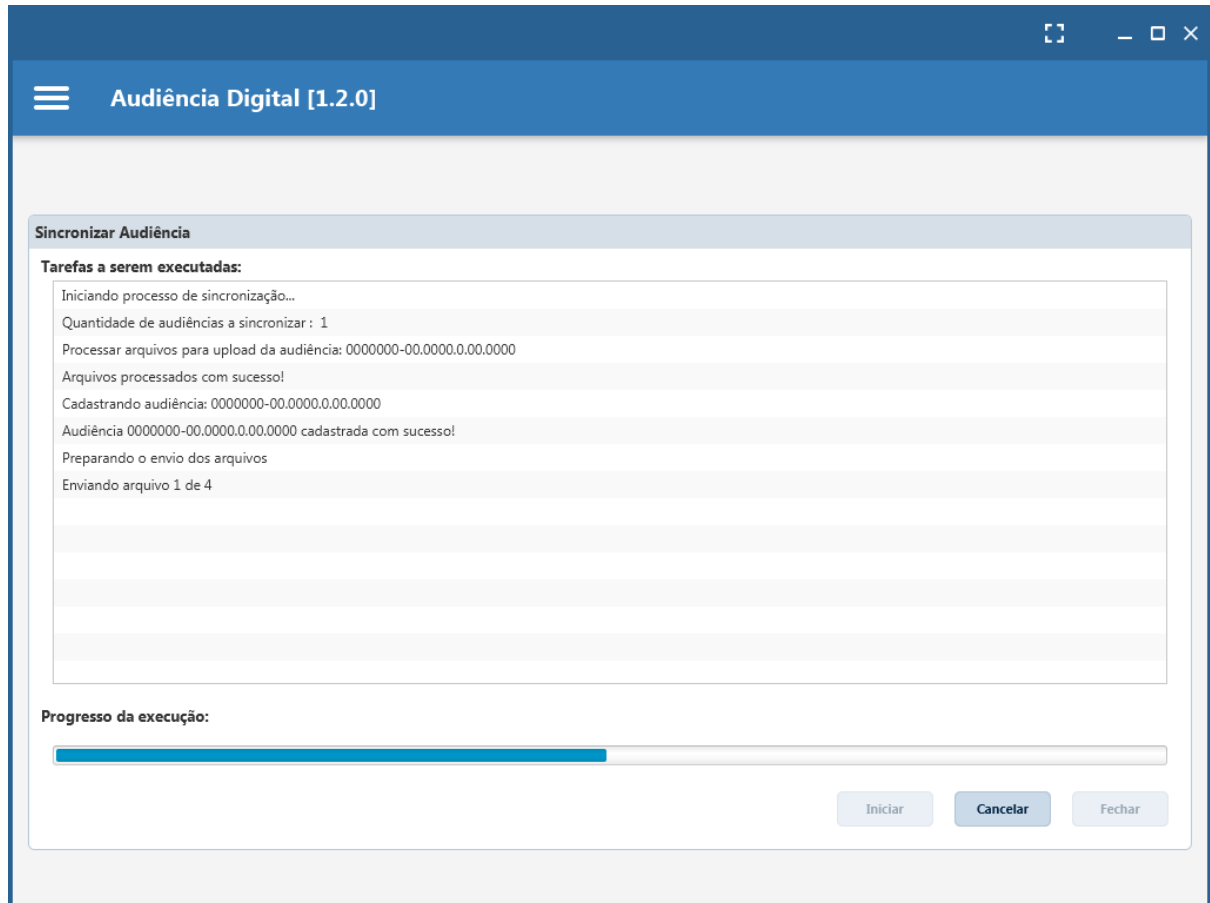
Audiência Digital [1.2.0]

Sincronizar Audiência

Tarefas a serem executadas:

Iniciando processo de sincronização...
Quantidade de audiências a sincronizar : 1
Processar arquivos para upload da audiência: 0000000-00.0000.0.00.0000
Arquivos processados com sucesso!
Cadastrando audiência: 0000000-00.0000.0.00.0000
Audiência 0000000-00.0000.0.00.0000 cadastrada com sucesso!
Preparando o envio dos arquivos
Enviando arquivo 1 de 4

Progresso da execução:

Iniciar Cancelar Fechar